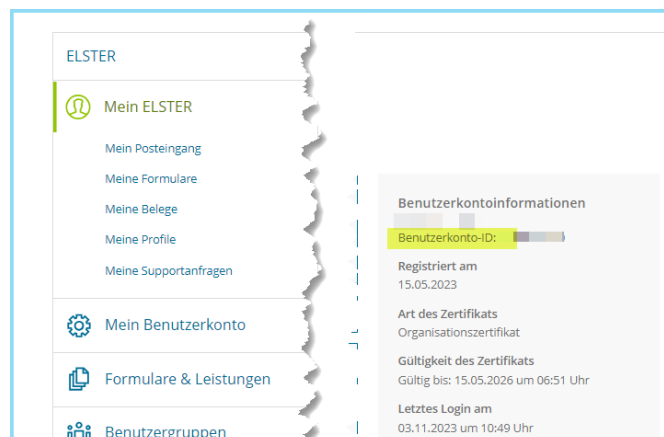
ELSTER

Mein ELSTER

Mein Posteingang

Meine Formulare

Meine Belege

Meine Profile

Meine Supportanfragen

Mein Benutzerkonto

Formulare & Leistungen

Benutzergruppen

Benutzerkontoinformationen

Benutzerkonto-ID: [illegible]

Registriert am
15.05.2023

Art des Zertifikats
Organisationszertifikat

Gültigkeit des Zertifikats
Gültig bis: 15.05.2026 um 06:51 Uhr

Letztes Login am
03.11.2023 um 10:49 Uhr